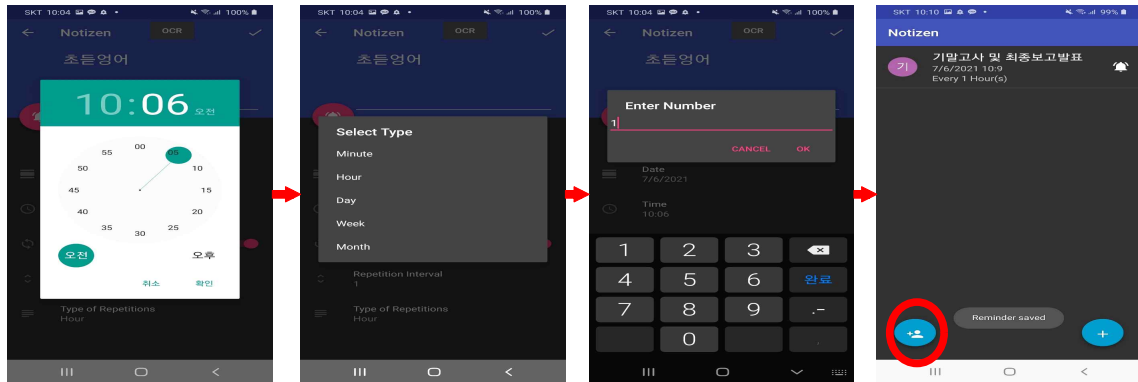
SKT 10:04 100%
Notizen OCR
초듣영어
10:06 오전
00 05 10 15 20 25 30 35 40 45 50 55
오전 오후
취소 확인
Type of Repetitions
Hour

SKT 10:04 100%
Notizen OCR
초듣영어
Select Type
Minute
Hour
Day
Week
Month
Repetition Interval
1
Type of Repetitions
Hour

SKT 10:04 100%
Notizen OCR
초듣영어
Enter Number
1
CANCEL OK
Date
7/6/2021
Time
10:06
1 2 3
4 5 6 완료
7 8 9 .-
0 ,

SKT 10:10 99%
Notizen
기
기말고사 및 최종보고발표
7/6/2021 10:9
Every 1 Hour(s)
Reminder saved
+